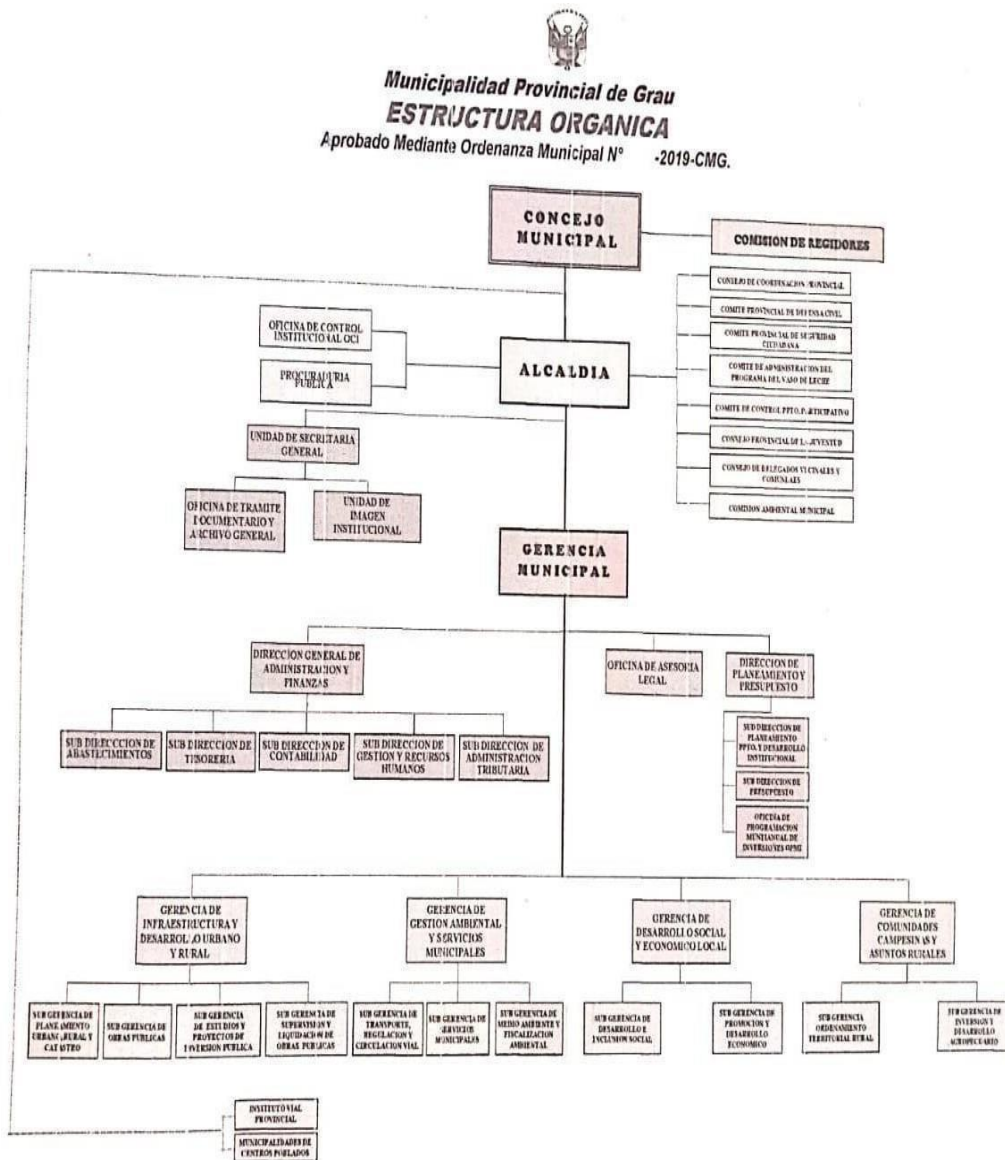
Municipalidad Provincial de Grau
ESTRUCTURA ORGANICA
Aprobado Mediante Ordenanza Municipal N° -2019-CMG.

CONCEJO MUNICIPAL

COMISION DE REGIDORES

CONSEJO DE COORDINACION PROVINCIAL
COMITE PROVINCIAL DE DEFENSA CIVIL
COMITE PROVINCIAL DE SEGURIDAD CIUDADANA
COMITE DE ADMINISTRACION DEL PROGRAMA DEL VASO DE LECHE
COMITE DE CONTROL PPTO. PARTICIPATIVO
CONSEJO PROVINCIAL DE LA JUVENTUD
CONSEJO DE DELEGADOS VECINALES Y COMUNALES
COMISION AMBIENTAL MUNICIPAL

OFICINA DE CONTROL INSTITUCIONAL OCI
PROCURADURIA PUBLICA

ALCALDIA

UNIDAD DE SECRETARIA GENERAL
OFICINA DE TRAMITE DOCUMENTARIO Y ARCHIVO GENERAL
UNIDAD DE IMAGEN INSTITUCIONAL

GERENCIA MUNICIPAL

DIRECCION GENERAL DE ADMINISTRACION Y FINANZAS
SUB DIRECCION DE ABASTECIMIENTOS
SUB DIRECCION DE TESORERIA
SUB DIRECCION DE CONTABILIDAD
SUB DIRECCION DE GESTION Y RECURSOS HUMANOS
SUB DIRECCION DE ADMINISTRACION TRIBUTARIA

OFICINA DE ASESORIA LEGAL

DIRECCION DE PLANEAMIENTO Y PRESUPUESTO
SUB DIRECCION DE PLANEAMIENTO PPTO. Y DESARROLLO INSTITUCIONAL
SUB DIRECCION DE PRESUPUESTO
OFICINA DE PROGRAMACION MULTIANUAL DE INVERSIONES OPMI

GERENCIA DE INFRAESTRUCTURA Y DESARROLLO URBANO Y RURAL
SUB GERENCIA DE PLANEAMIENTO URBANO, RURAL Y CATASTRO
SUB GERENCIA DE OBRAS PUBLICAS
SUB GERENCIA DE ESTUDIOS Y PROYECTOS DE INVERSION PUBLICA
SUB GERENCIA DE SUPERVISION Y LIQUIDACION DE OBRAS PUBLICAS

GERENCIA DE GESTION AMBIENTAL Y SERVICIOS MUNICIPALES
SUB GERENCIA DE TRANSPORTE, REGULACION Y CIRCULACION VIAL
SUB GERENCIA DE SERVICIOS MUNICIPALES
SUB GERENCIA DE MEDIO AMBIENTE Y FISCALIZACION AMBIENTAL

GERENCIA DE DESARROLLO SOCIAL Y ECONOMICO LOCAL
SUB GERENCIA DE DESARROLLO E INCLUSION SOCIAL
SUB GERENCIA DE PROMOCION Y DESARROLLO ECONOMICO

GERENCIA DE COMUNIDADES CAMPESINAS Y ASUNTOS RURALES
SUB GERENCIA ORDENAMIENTO TERRITORIAL RURAL
SUB GERENCIA DE INVERSION Y DESARROLLO AGROPECUARIO

INSTITUTO VIAL PROVINCIAL
MUNICIPALIDADES DE CENTROS POBLADOS